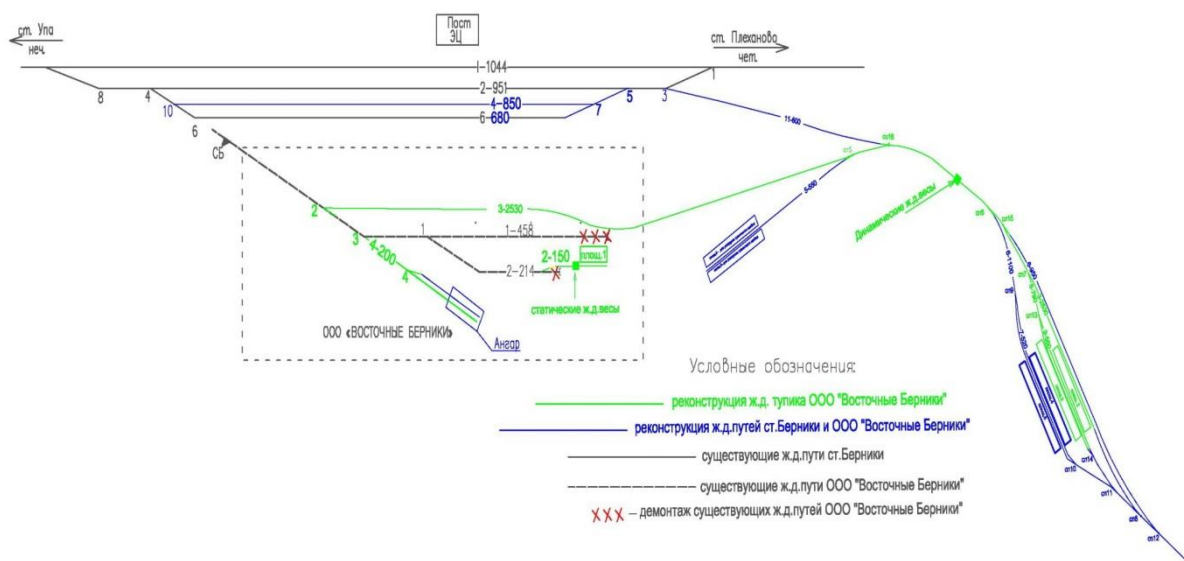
ст. Упа
неч.

Пост
ЭЦ

ст. Плеханово
чет.

I-1044
2-951
4-850
6-680
1
3
5
7
8
4
10
6
СБ
11-600
ст16
ст5
5-550
Динамические ж.д.весы
ст6
ст15
2
3-2530
1
1-458
3
4-200
2-214
2-150
площ.1
4
статические ж.д.весы
ООО «ВОСТОЧНЫЕ БЕРНИКИ»
Ангар
ст9
ст13
ст14
ст10
ст11
ст8
ст12

Условные обозначения:

реконструкция ж.д. тупика ООО "Восточные Берники"

реконструкция ж.д.путей ст.Берники и ООО "Восточные Берники"

существующие ж.д.пути ст.Берники

существующие ж.д.пути ООО "Восточные Берники"

XXX – демонтаж существующих ж.д.путей ООО "Восточные Берники"